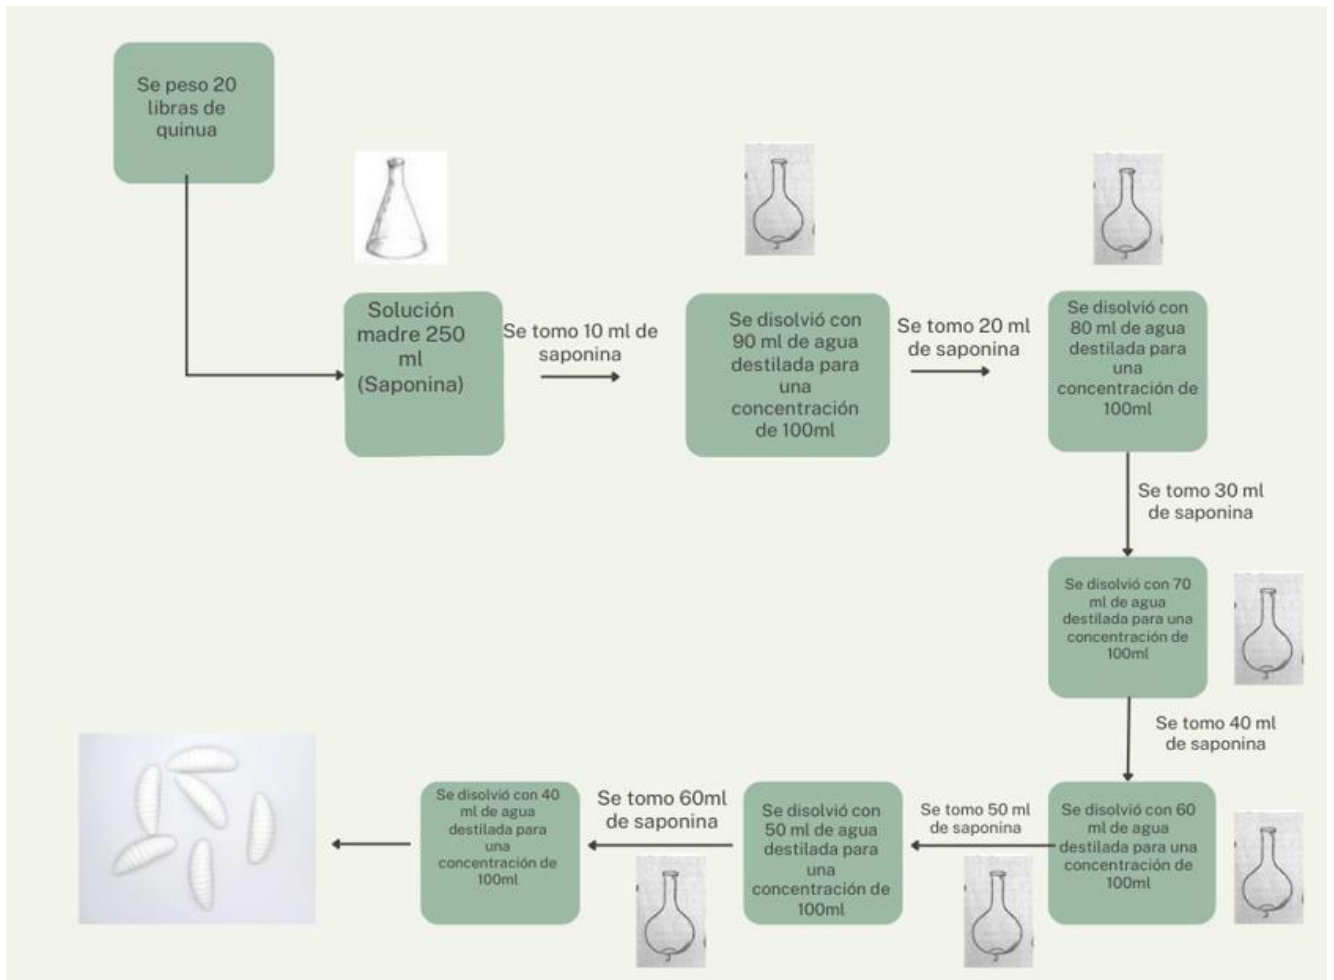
Se peso 20 libras de quinua

Solución madre 250 ml (Saponina)

Se tomo 10 ml de saponina

Se disolvió con 90 ml de agua destilada para una concentración de 100ml

Se tomo 20 ml de saponina

Se disolvió con 80 ml de agua destilada para una concentración de 100ml

Se tomo 30 ml de saponina

Se disolvió con 70 ml de agua destilada para una concentración de 100ml

Se tomo 40 ml de saponina

Se disolvió con 60 ml de agua destilada para una concentración de 100ml

Se tomo 50 ml de saponina

Se disolvió con 50 ml de agua destilada para una concentración de 100ml

Se tomo 60ml de saponina

Se disolvió con 40 ml de agua destilada para una concentración de 100ml